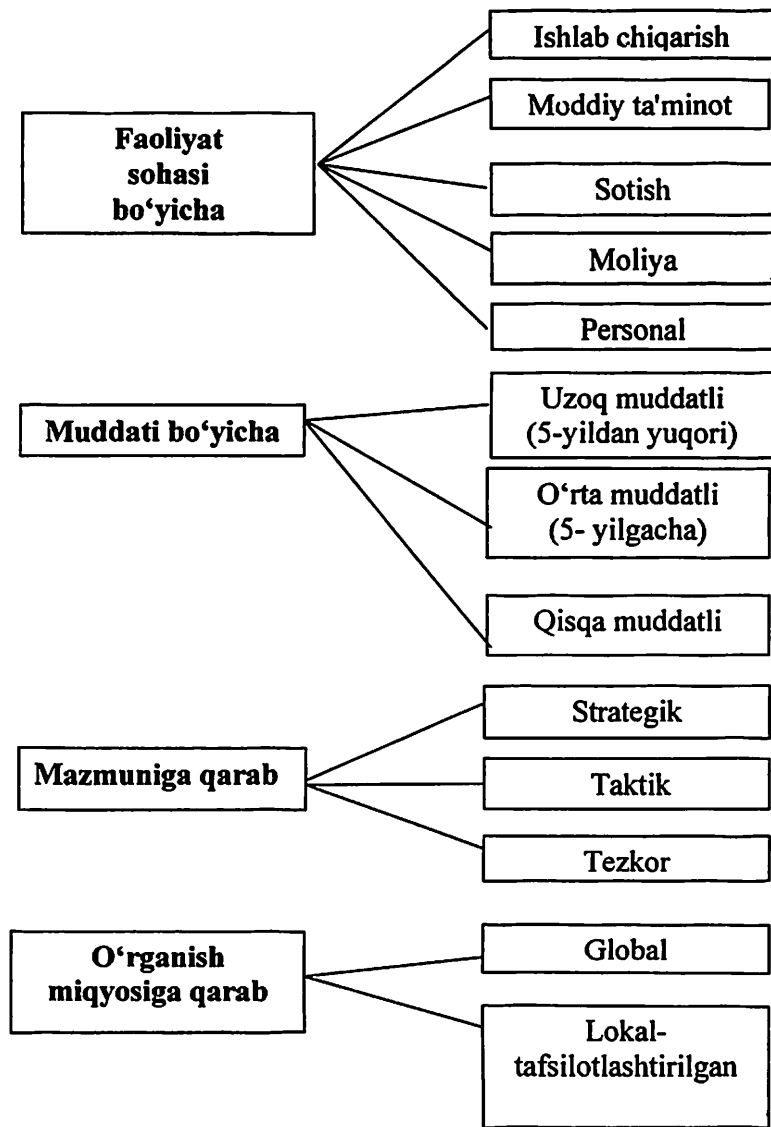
Faoliyat sohasi bo‘yicha

Ishlab chiqarish

Moddiy ta'minot

Sotish

Moliya

Personal

Muddati bo‘yicha

Uzoq muddatli (5-yildan yuqori)

O‘rta muddatli (5- yilgacha)

Qisqa muddatli

Mazmuniga qarab

Strategik

Taktik

Tezkor

O‘rganish miqyosiga qarab

Global

Lokal-tafsilotlashtirilgan